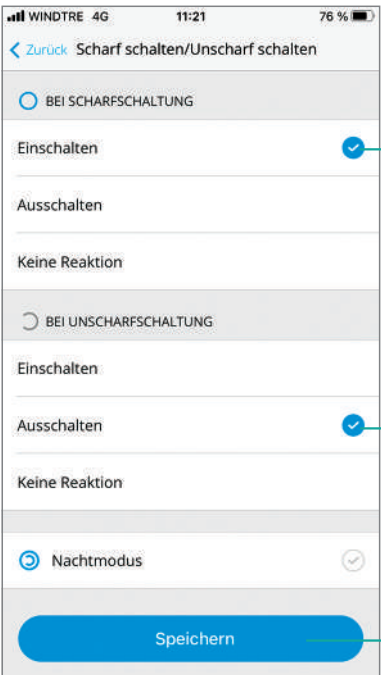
WINDTRE 4G 11:21 76 %

< Zurück Scharf schalten/Unscharf schalten

BEI SCHARFSCHALTUNG

Einschalten

Ausschalten

Keine Reaktion

BEI UNSCHARFSCHALTUNG

Einschalten

Ausschalten

Keine Reaktion

Nachtmodus

Speichern